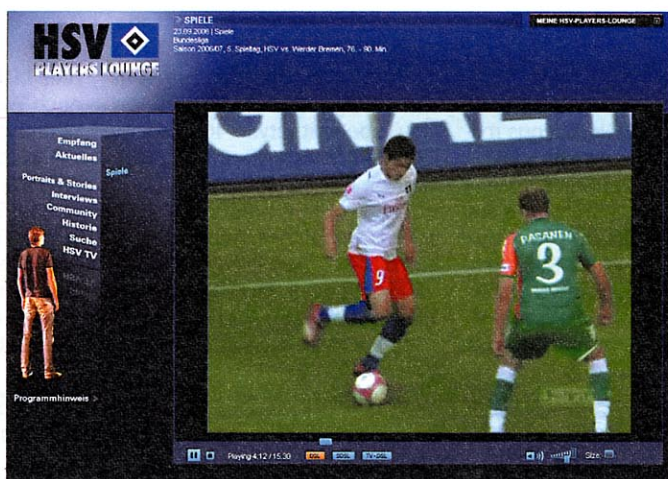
HSV
PLAYERS LOUNGE

> SPIELE
23.09.2006 | Spiele
Bundesliga
Saison 2006/07, 5. Spieltag, HSV vs. Werder Bremen, 76. - 90. Min.

MEINE HSV-PLAYERS-LOUNGE

Empfang
Aktuelles
Spiele
Portraits & Stories
Interviews
Community
Historie
Suche
HSV TV

Programmhinweis >

9
PASANEN
3

Playing 4:12 / 15:30
DSL
SDSL
TV-DSL
Size